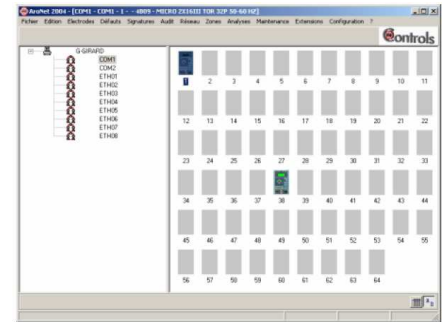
AroNet 2004 - [COM1 - COM1 - 1 - - e809 - MICRO ZX163II TOR 32P 50-60 HZ]

Fichier Edition Electrodes Défauts Signatures Audit Réseau Zones Analyses Maintenance Extensions Configuration ?

Controls

G GIRARD
COM1
COM2
ETH01
ETH02
ETH03
ETH04
ETH05
ETH06
ETH07
ETH08

1 2 3 4 5 6 7 8 9 10 11
12 13 14 15 16 17 18 19 20 21 22
23 24 25 26 27 28 29 30 31 32 33
34 35 36 37 38 39 40 41 42 43 44
45 46 47 48 49 50 51 52 53 54 55
56 57 58 59 60 61 62 63 64